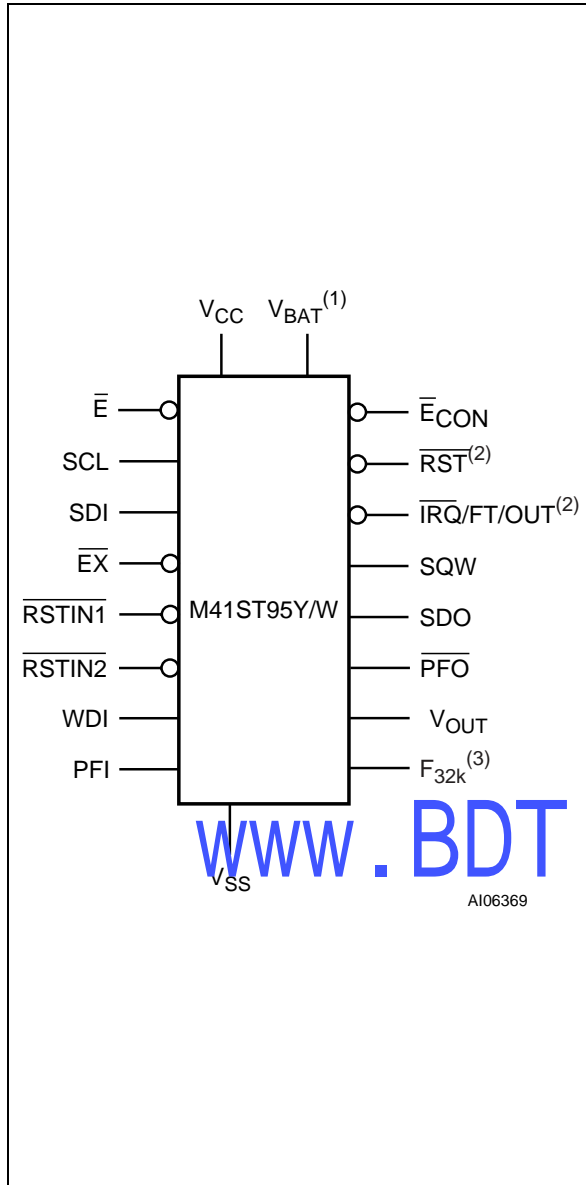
$V_{CC}$ $V_{BAT}^{(1)}$

$\overline{E}$
SCL
SDI
$\overline{EX}$
$\overline{RSTIN1}$
$\overline{RSTIN2}$
WDI
PFI

M41ST95Y/W

$\overline{E}_{CON}$
$\overline{RST}^{(2)}$
$\overline{IRQ}$/FT/OUT$^{(2)}$
SQW
SDO
$\overline{PFO}$
$V_{OUT}$
$F_{32k}^{(3)}$

www.BDT
$V_{SS}$
AI06369